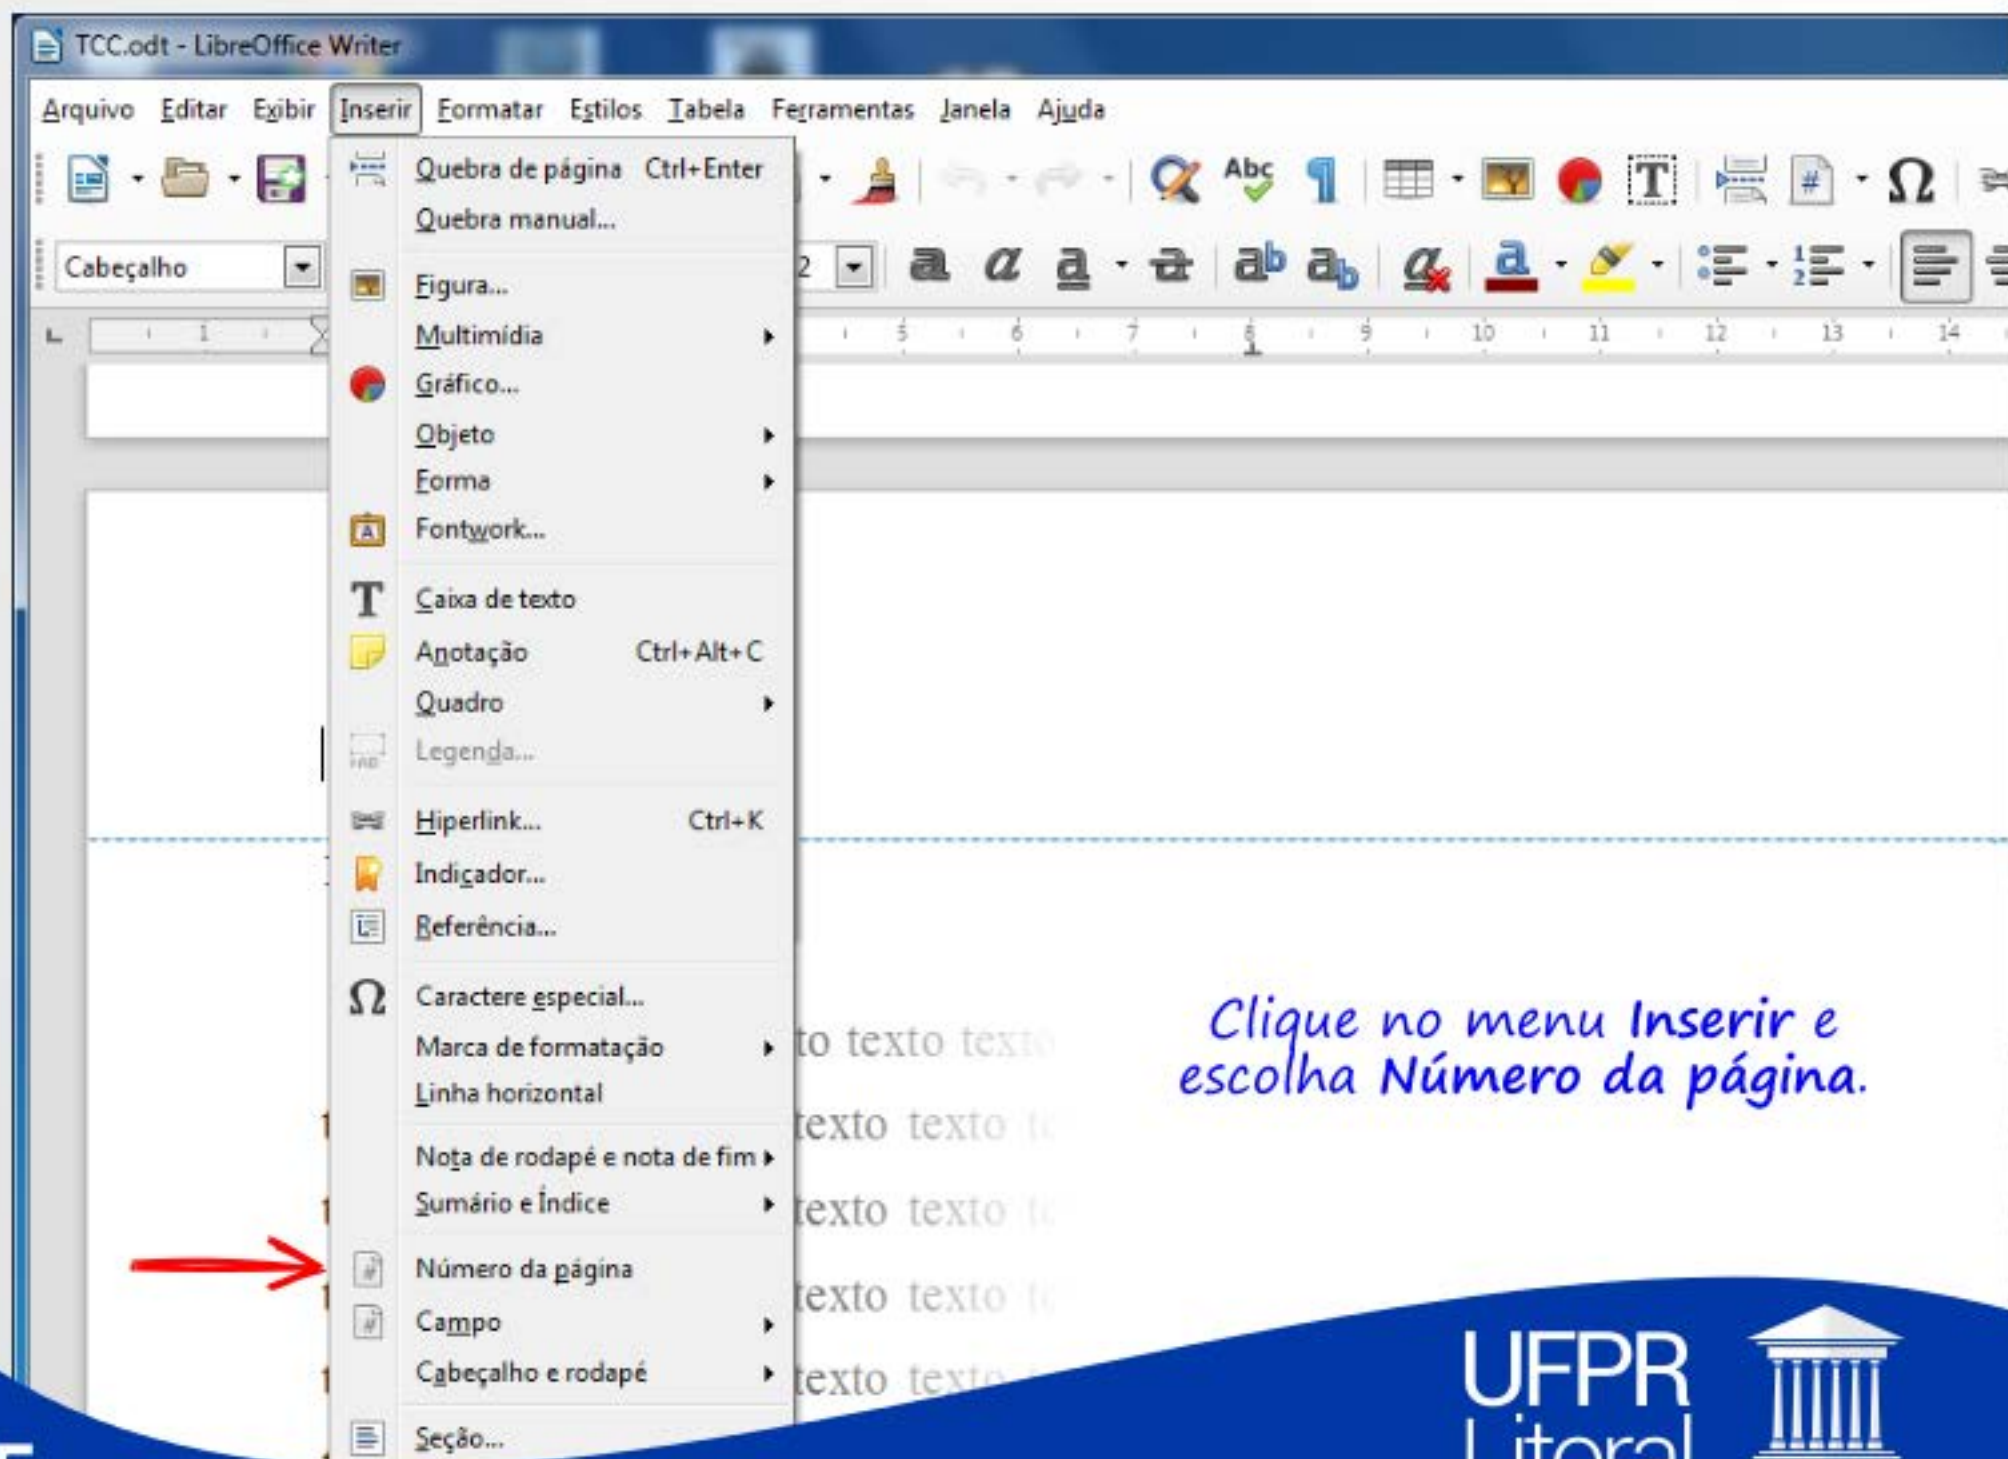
TCC.odt - LibreOffice Writer

Arquivo Editar Exibir Inserir Formatar Estilos Tabela Ferramentas Janela Ajuda

Cabeçalho

Quebra de página Ctrl+Enter
Quebra manual...
Figura...
Multimídia
Gráfico...
Objeto
Forma
Fontwork...
Caixa de texto
Anotação Ctrl+Alt+C
Quadro
Legenda...
Hiperlink... Ctrl+K
Indicador...
Referência...
Caractere especial...
Marca de formatação
Linha horizontal
Nota de rodapé e nota de fim
Sumário e Índice
Número da página
Campo
Cabeçalho e rodapé
Seção...

to texto texto
texto texto
texto texto
texto texto
texto texto

Clique no menu Inserir e escolha Número da página.

UFPR Litoral